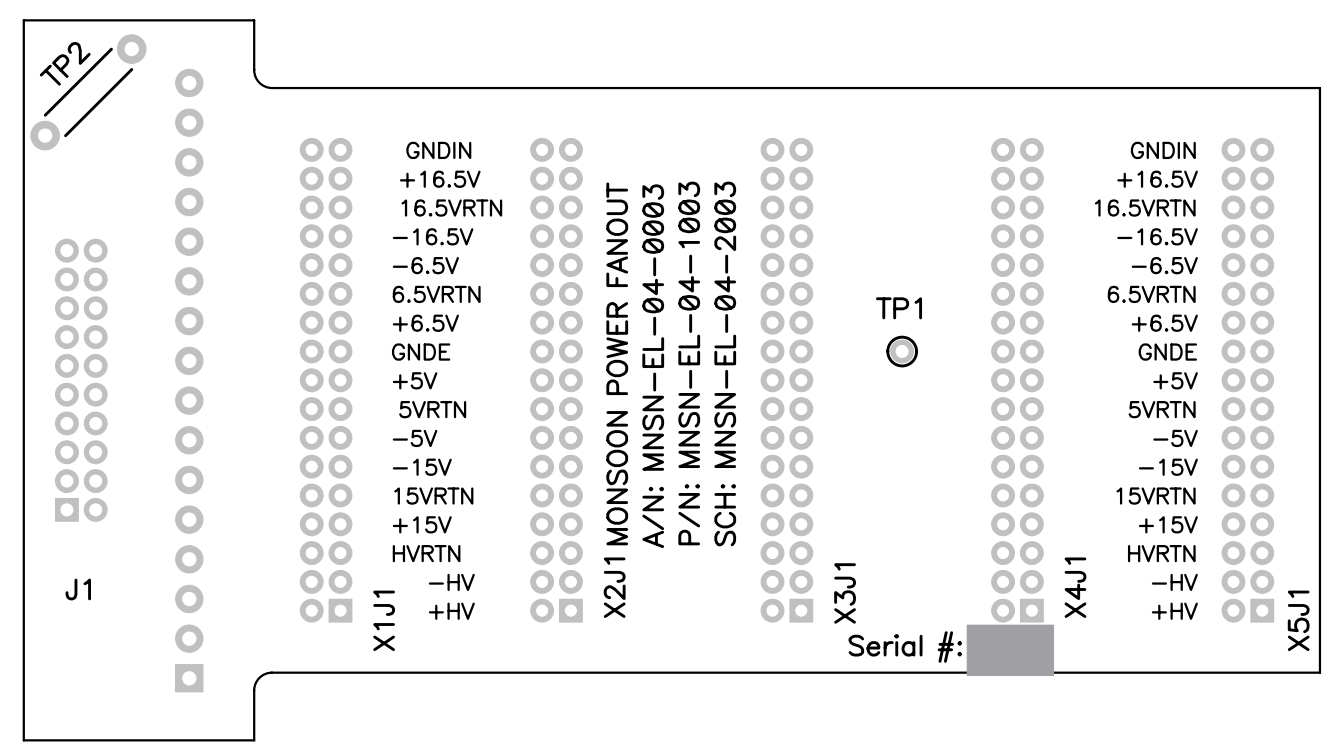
TP2

GNDIN
+16.5V
16.5VRTN
−16.5V
−6.5V
6.5VRTN
+6.5V
GNDE
+5V
5VRTN
−5V
−15V
15VRTN
+15V
HVRTN
−HV
+HV

J1

X1J1

X2J1 MONSOON POWER FANOUT
A/N: MNSN−EL−04−0003
P/N: MNSN−EL−04−1003
SCH: MNSN−EL−04−2003

TP1

X3J1

Serial #:

X4J1

GNDIN
+16.5V
16.5VRTN
−16.5V
−6.5V
6.5VRTN
+6.5V
GNDE
+5V
5VRTN
−5V
−15V
15VRTN
+15V
HVRTN
−HV
+HV

X5J1